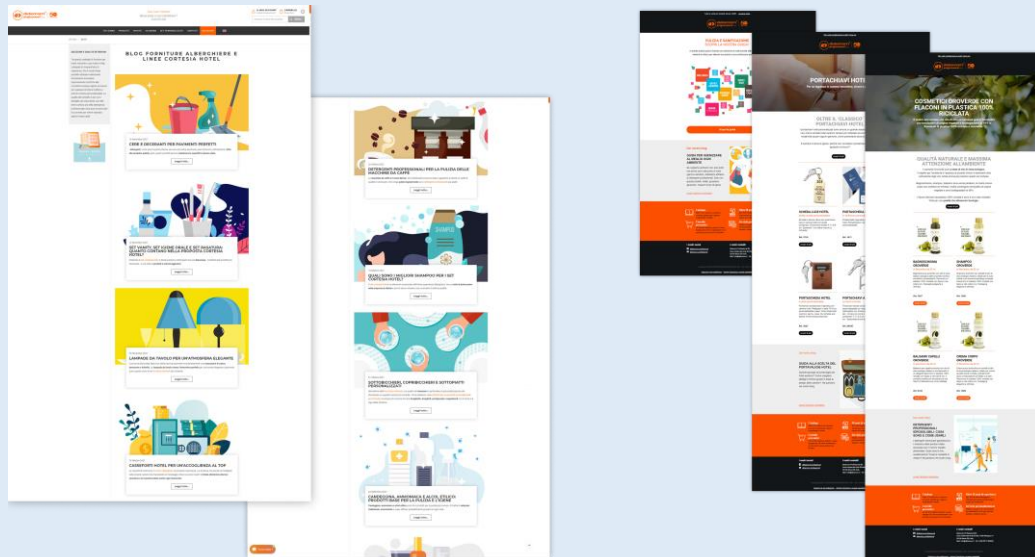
BLOG FORNITURE ALBERGHIERE E LINEE CORTESIA HOTEL

CERE E DECORAZIONI PER INGRESSO

SET VANITY, SET IGIENE ORALE E SET RASATURA: QUANTO CONTANO NELLA PROPOSTA CORTESIA HOTEL?

LAMPADE DA TAVOLO PER UN'ATMOSFERA ELEGANTE

CASSEFORTI HOTEL PER UN'ACCOGLIENZA AL TOP

DETERGENTI PROFESSIONALI PER LA PULIZIA DELLE MACCHINE DA CAFFÈ

QUALI SONO I MIGLIORI SHAMPOO PER I SET CORTESIA HOTEL?

SOTTOBICCHIERI, COPRIBICCHIERI E SOTTOPIATTI PERSONALIZZATI

CANDEGGINA, AMMONIACA E ALCOL ETILICO: PRODOTTI BASE PER LA PULIZIA E L'IGIENE

PORTACHIAVI HOTEL

OLTRE IL "CLASSICO" PORTACHIAVI HOTEL

COSMETICI BIOVERDE CON FLACONI IN PLASTICA 100% RICICLATA

QUALITÀ NATURALE E MASSIMA ATTENZIONE ALL'AMBIENTE